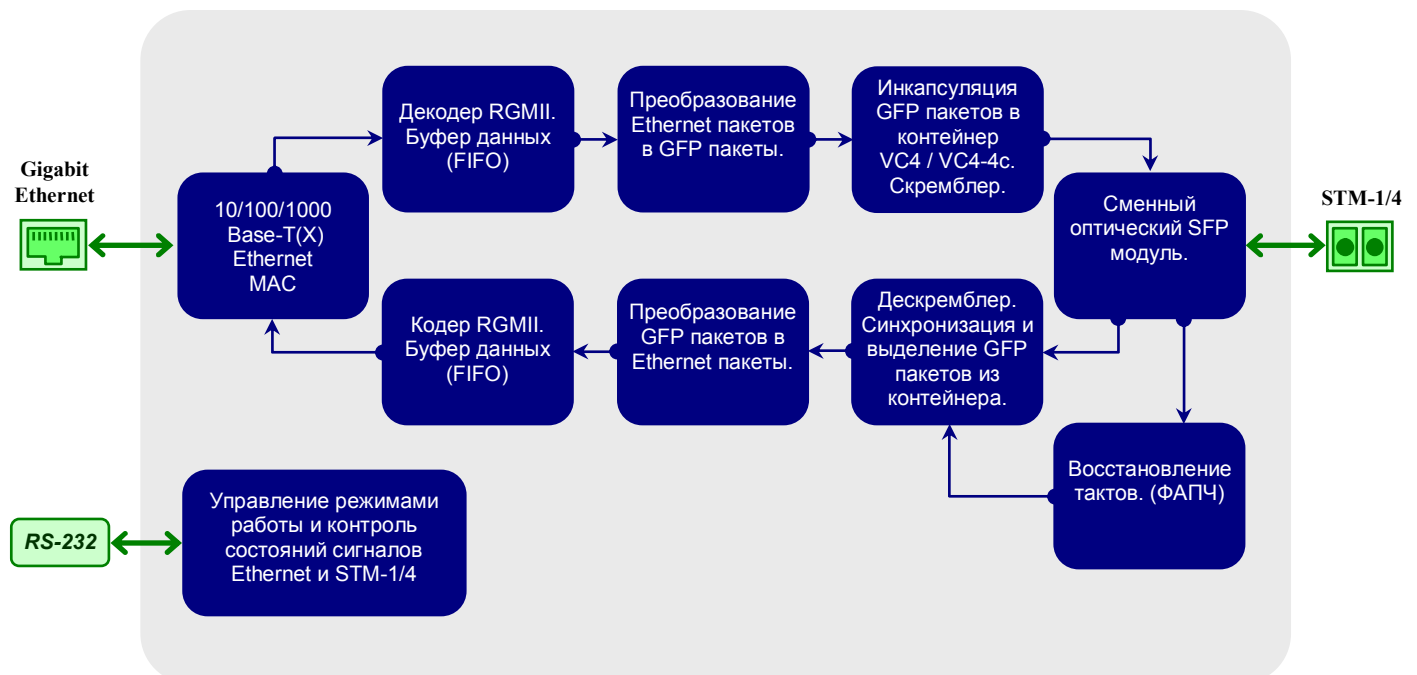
Gigabit Ethernet

10/100/1000 Base-T(X) Ethernet MAC

Декодер RGMII. Буфер данных (FIFO)

Преобразование Ethernet пакетов в GFP пакеты.

Инкапсуляция GFP пакетов в контейнер VC4 / VC4-4c. Скремблер.

Сменный оптический SFP модуль.

STM-1/4

Кодер RGMII. Буфер данных (FIFO)

Преобразование GFP пакетов в Ethernet пакеты.

Дескремблер. Синхронизация и выделение GFP пакетов из контейнера.

Восстановление тактов. (ФАПЧ)

RS-232

Управление режимами работы и контроль состояний сигналов Ethernet и STM-1/4